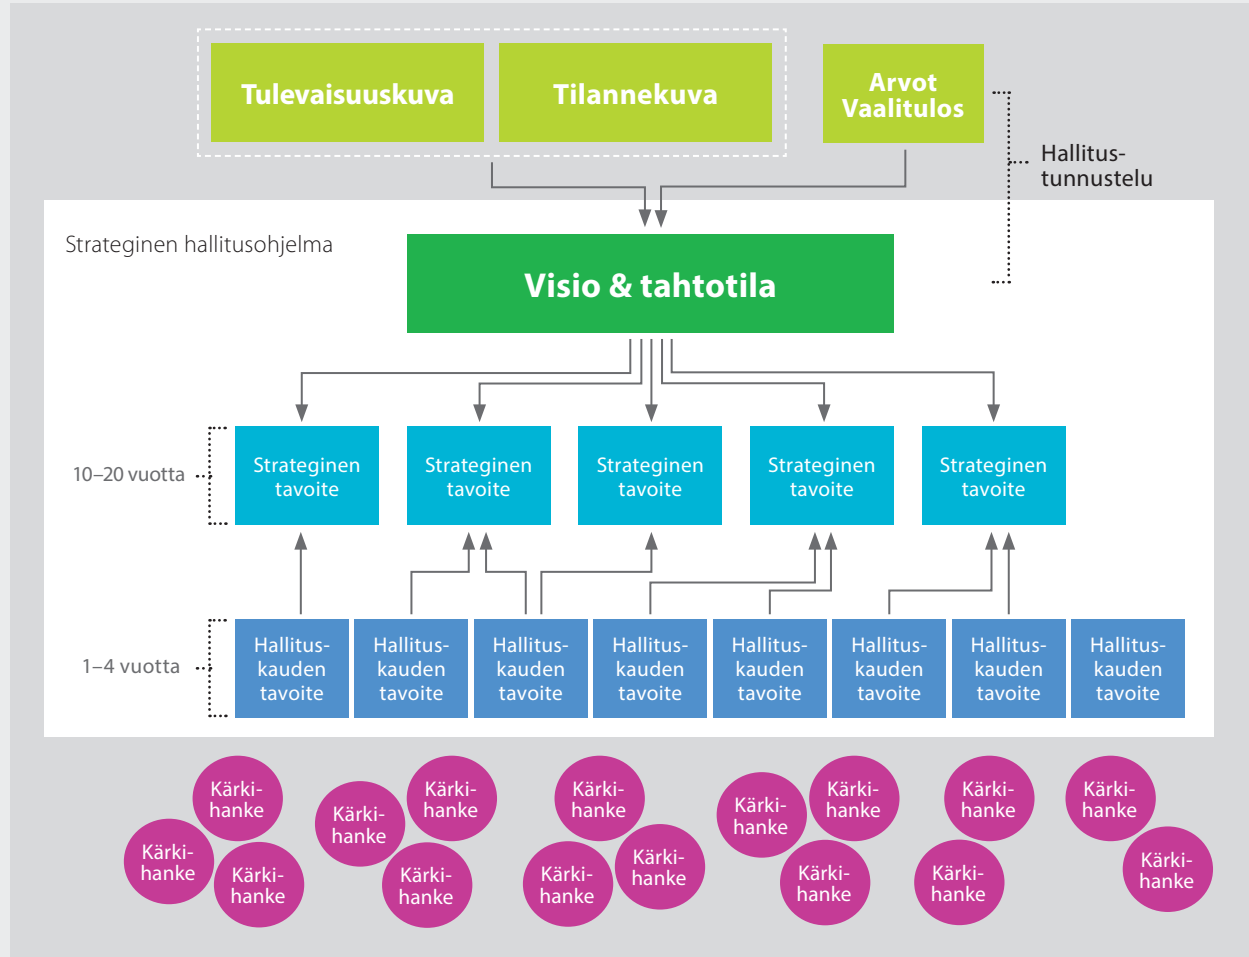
Tulevaisuuskuva

Tilannekuva

Arvot
Vaalitulos

Hallitus-
tunnustelu

Strateginen hallitusohjelma

Visio & tahtotila

10–20 vuotta

Strateginen tavoite

Strateginen tavoite

Strateginen tavoite

Strateginen tavoite

Strateginen tavoite

1–4 vuotta

Hallituskauden tavoite

Hallituskauden tavoite

Hallituskauden tavoite

Hallituskauden tavoite

Hallituskauden tavoite

Hallituskauden tavoite

Hallituskauden tavoite

Hallituskauden tavoite

Kärkihanke

Kärkihanke

Kärkihanke

Kärkihanke

Kärkihanke

Kärkihanke

Kärkihanke

Kärkihanke

Kärkihanke

Kärkihanke

Kärkihanke

Kärkihanke

Kärkihanke

Kärkihanke

Kärkihanke

Kärkihanke